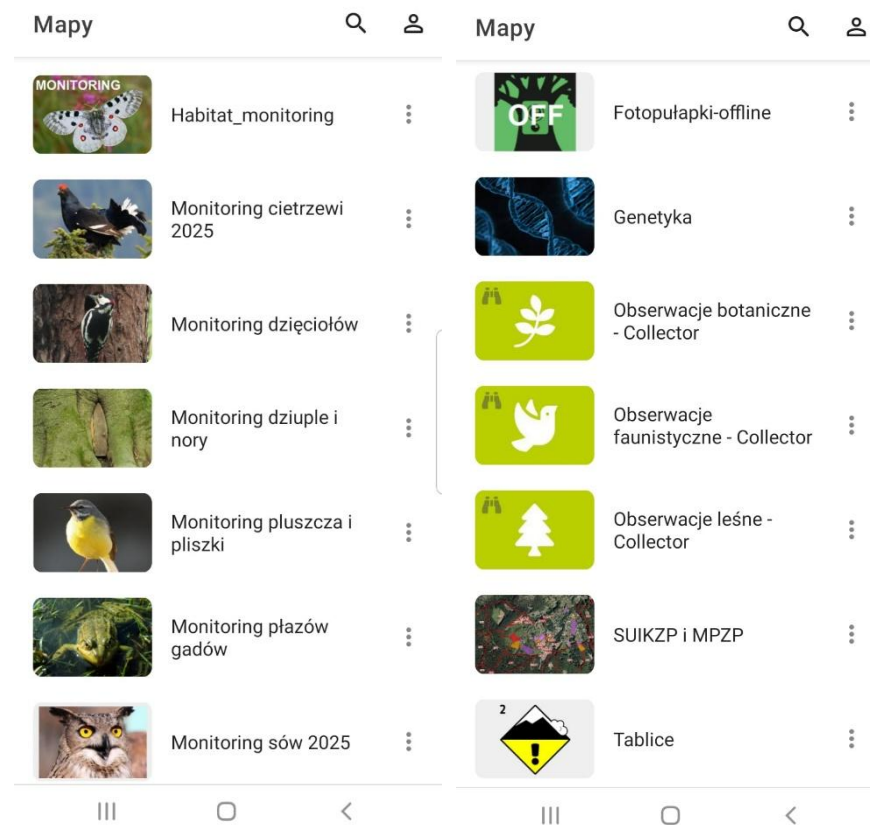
Mapy

MONITORING

Habitat_monitoring

Monitoring cietrzewi 2025

Monitoring dzięciołów

Monitoring dziuple i nory

Monitoring pluszcza i pliszki

Monitoring płazów gadów

Monitoring sów 2025

Mapy

OFF

Fotopułapki-offline

Genetyka

Obserwacje botaniczne - Collector

Obserwacje faunistyczne - Collector

Obserwacje leśne - Collector

SUIKZP i MPZP

2

Tablice